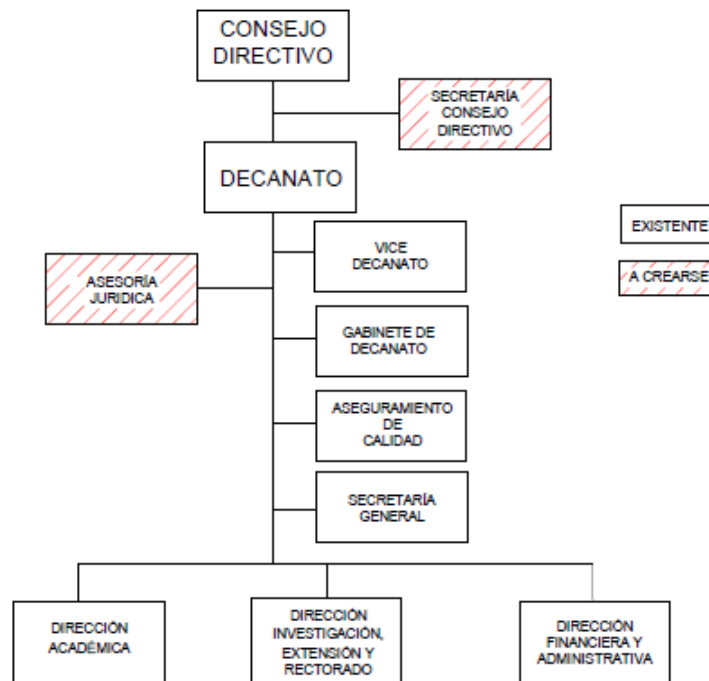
CONSEJO DIRECTIVO

SECRETARÍA CONSEJO DIRECTIVO

DECANATO

EXISTENTE

A CREARSE

ASESORÍA JURIDICA

VICE DECANATO

GABINETE DE DECANATO

ASEGURAMIENTO DE CALIDAD

SECRETARÍA GENERAL

DIRECCIÓN ACADÉMICA

DIRECCIÓN INVESTIGACIÓN, EXTENSIÓN Y RECTORADO

DIRECCIÓN FINANCIERA Y ADMINISTRATIVA